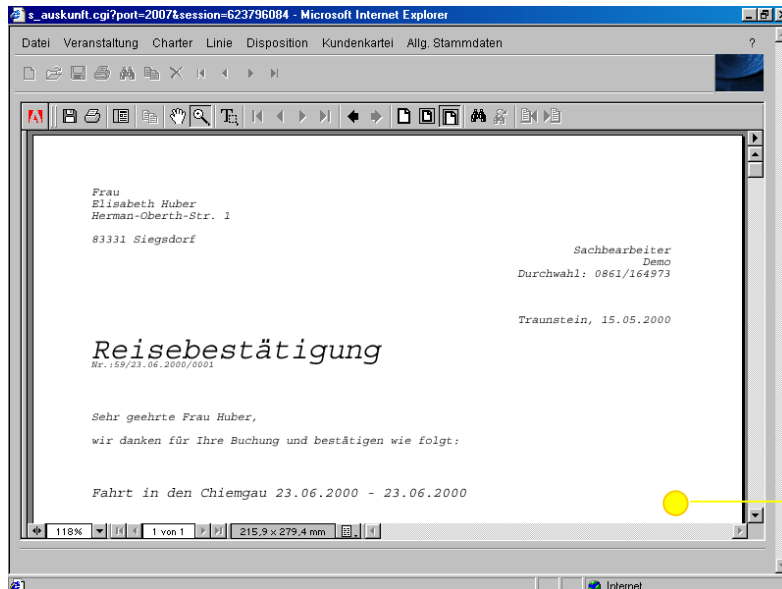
s_auskunft.cgi?port=2007&session=623796084 - Microsoft Internet Explorer

Datei Veranstaltung Charter Linie Disposition Kundenkartei Allg. Stammdaten ?

Frau
Elisabeth Huber
Herman-Oberth-Str. 1

83331 Siegsdorf

Sachbearbeiter
Demo
Durchwahl: 0861/164973

Traunstein, 15.05.2000

Reisebestätigung
Nr.:59/23.06.2000/0001

Sehr geehrte Frau Huber,

wir danken für Ihre Buchung und bestätigen wie folgt:

Fahrt in den Chiemgau 23.06.2000 - 23.06.2000

118% 1 von 1 215,9 x 279,4 mm

Internet